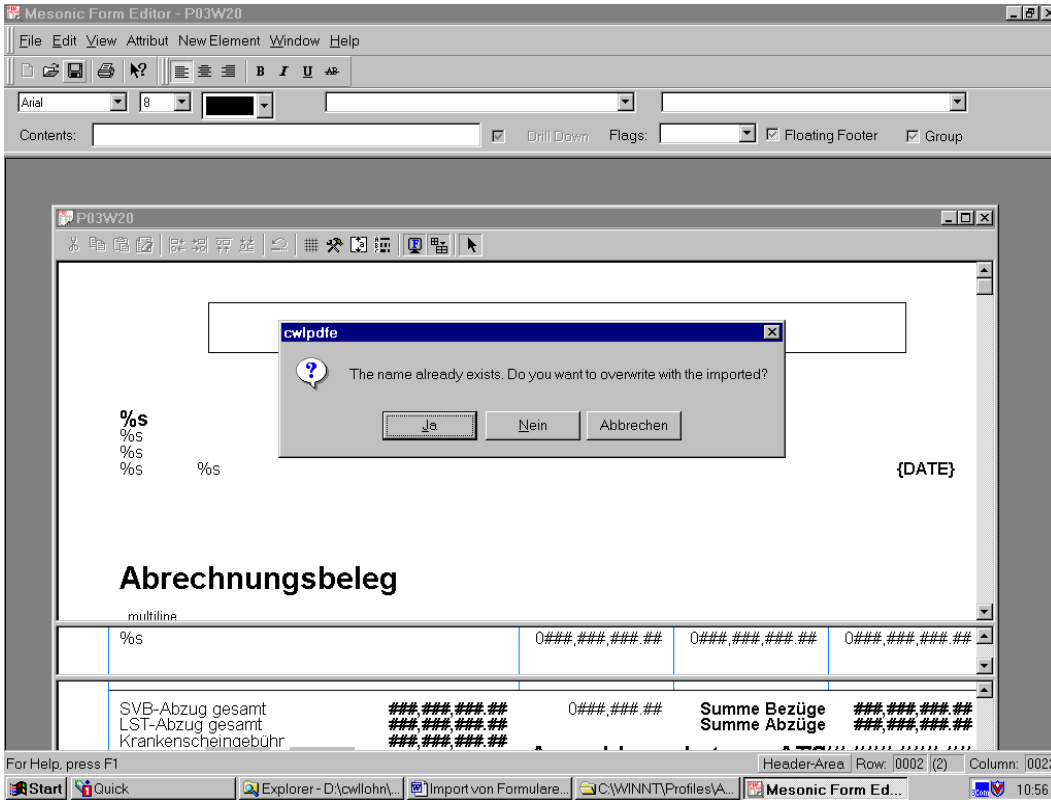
Mesonic Form Editor - P03W20

File Edit View Attribut New Element Window Help

Arial 8

Contents: Drill Down Flags: Floating Footer Group

P03W20

cwlpdfe

The name already exists. Do you want to overwrite with the imported?

Ja Nein Abbrechen

%s
%s
%s
%s %s

{DATE}

Abrechnungsbeleg

multiline

%s 0###,###,###.## 0###,###,###.## 0###,###,###.##

SVB-Abzug gesamt ###,###,###.## 0###,###.## Summe Bezüge ###,###,###.##
LST-Abzug gesamt ###,###,###.## Summe Abzüge ###,###,###.##
Krankenscheingebühr ###,###,###.## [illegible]

For Help, press F1 Header-Area Row: 0002 (2) Column: 002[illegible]

Start Quick Explorer - D:\cwllohn\... Import von Formulare... C:\WINNT\Profiles\A... Mesonic Form Ed... 10:56